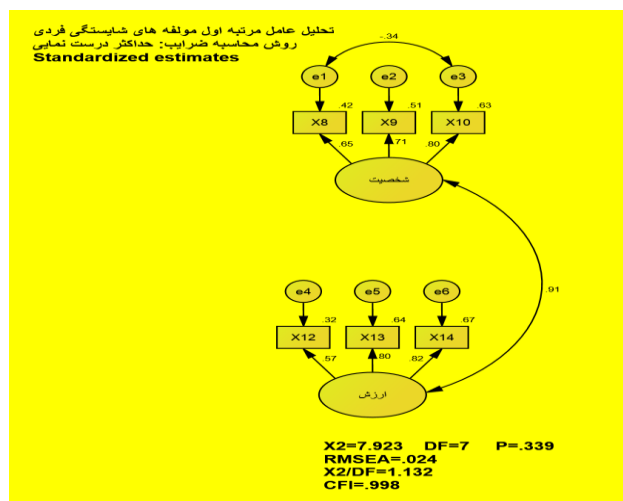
تحلیل عامل مرتبه اول مولفه های شایستگی فردی
روش محاسبه ضرایب: حداکثر درست نمایی
Standardized estimates

-.34

e1
e2
e3

.42
.51
.63

X8
X9
X10

.65
.71
.80

شخصیت

.91

e4
e5
e6

.32
.64
.67

X12
X13
X14

.57
.80
.82

ارزش

X2=7.923 DF=7 P=.339
RMSEA=.024
X2/DF=1.132
CFI=.998